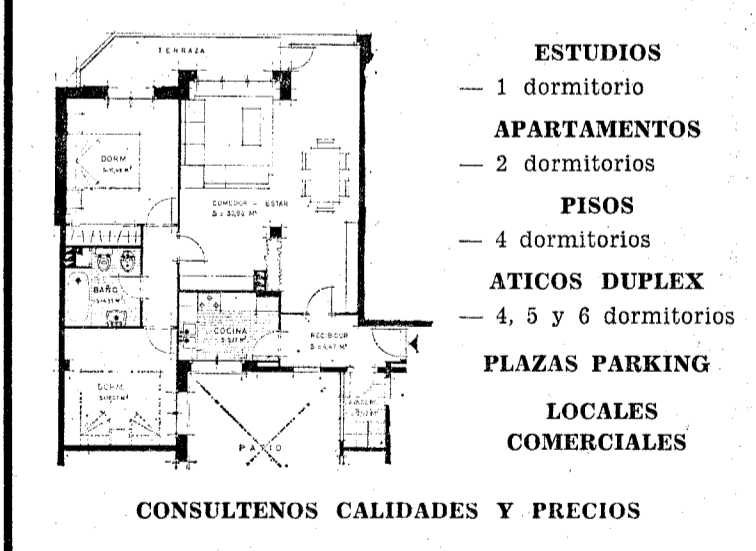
TERRAZA

DORM.
S=9,51 M²

COMEDOR — ESTAR
S = 30,96 M²

BAÑO
S=4,51 M²

COCINA
S=5,57 M²

RECIBIDOR
S = 4,47 M²

DORM.
S=9,57 M²

PATIO

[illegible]

ESTUDIOS

— 1 dormitorio

APARTAMENTOS

— 2 dormitorios

PISOS

— 4 dormitorios

ATICOS DUPLEX

— 4, 5 y 6 dormitorios

PLAZAS PARKING

LOCALES COMERCIALES

CONSULTENOS CALIDADES Y PRECIOS